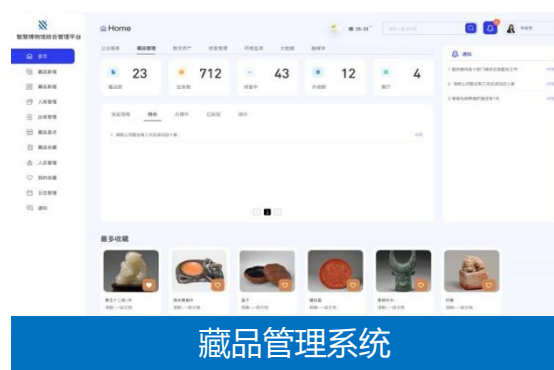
智慧博物馆综合管理平台

首页
藏品管理
展览管理
人员管理
出库管理
藏品盘点
藏品修复
人员管理
我的收藏
日志管理
通知

Home

公众服务 藏品管理 数字资产 资源管理 环境监测 大数据 融媒体

23 712 43 12 4

通知

最多收藏

藏品管理系统